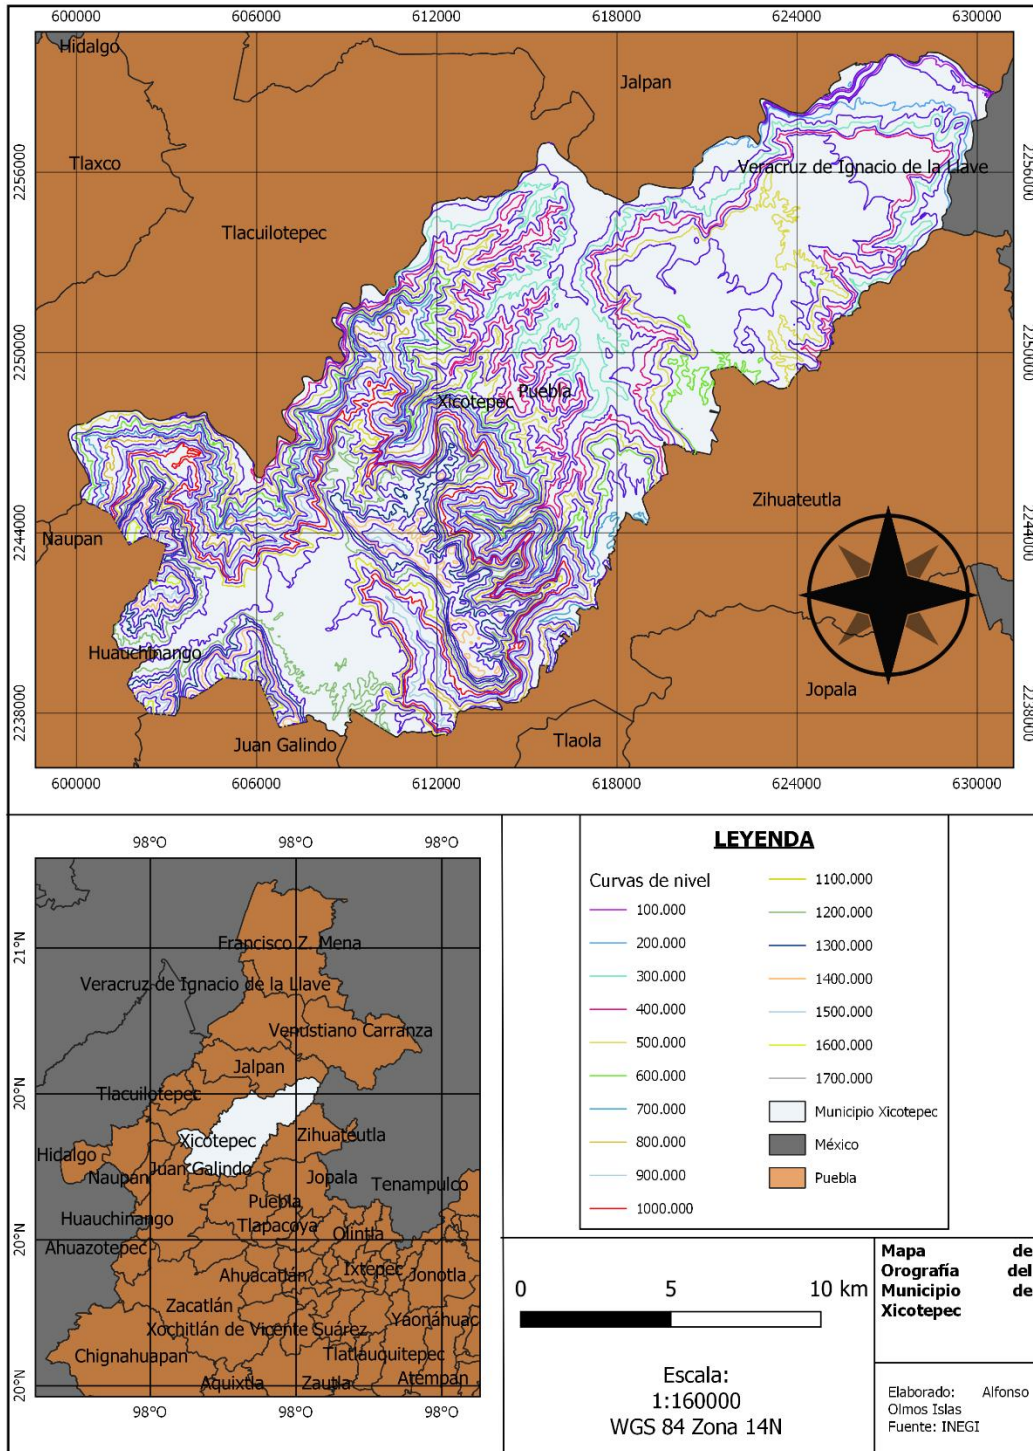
600000 606000 612000 618000 624000 630000

2256000 2250000 2244000 2238000

Hidalgo
Jalpan
Tlaxco
Veracruz de Ignacio de la Llave
Tlacuilotepec
Xicotepec
Puebla
Zihuateutla
Naupan
Huauchinango
Jopala
Juan Galindo
Tlaola

600000 606000 612000 618000 624000 630000

98°O 98°O 98°O

21°N 20°N 20°N 20°N

Francisco Z. Mena
Veracruz de Ignacio de la Llave
Venustiano Carranza
Jalpan
Tlacuilotepec
Xicotepec
Zihuateutla
Hidalgo
Naupan
Juan Galindo
Jopala
Tenampulco
Puebla
Huauchinango
Tlapacoya
Olintla
Ahuazotepec
Ahuacatlán
Ixtepec
Jonotla
Zacatlán
Xochitlán de Vicente Suárez
Yaonáhuac
Chignahuapan
Tlatlauquitepec
Aquixtla
Zautla
Atempan

98°O 98°O 98°O

LEYENDA

Curvas de nivel
100.000
200.000
300.000
400.000
500.000
600.000
700.000
800.000
900.000
1000.000
1100.000
1200.000
1300.000
1400.000
1500.000
1600.000
1700.000
Municipio Xicotepec
México
Puebla

0 5 10 km

Escala:
1:160000
WGS 84 Zona 14N

Mapa de
Orografía del
Municipio de
Xicotepec

Elaborado: Alfonso
Olmos Islas
Fuente: INEGI